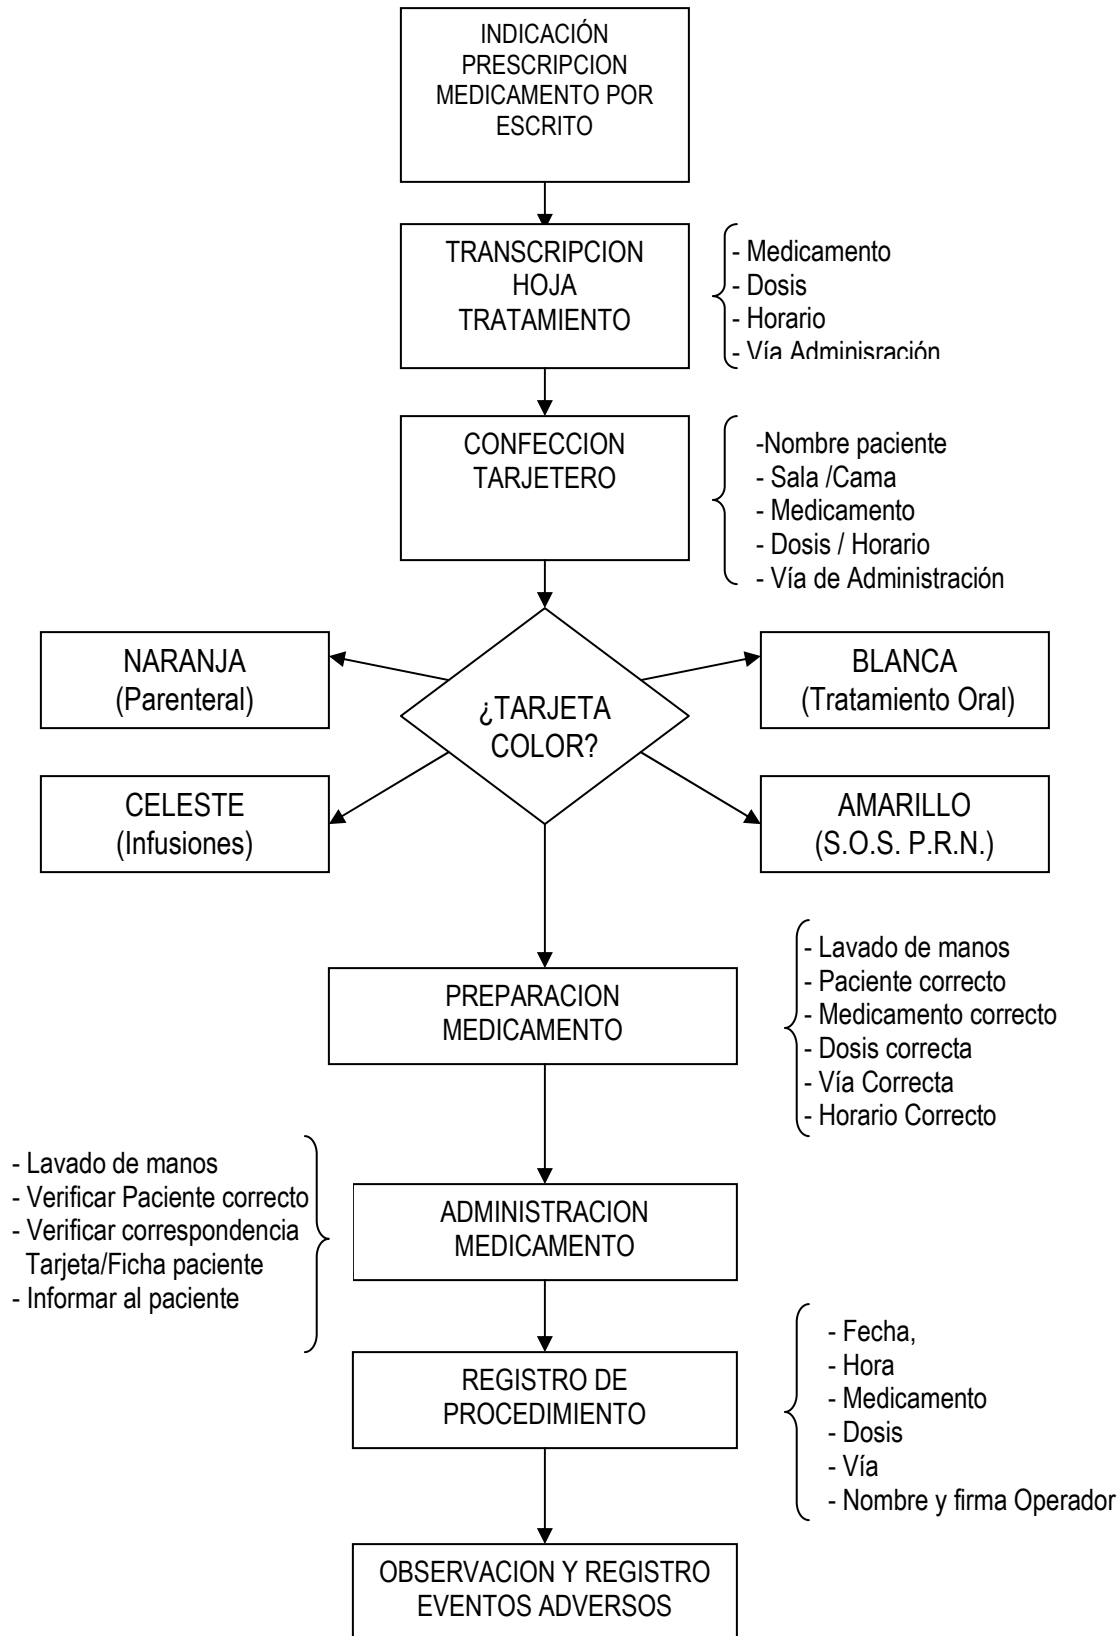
INDICACIÓN PRESCRIPCION MEDICAMENTO POR ESCRITO

TRANSCRIPCION HOJA TRATAMIENTO

- Medicamento
- Dosis
- Horario
- Vía Adminisración

CONFECCION TARJETERO

-Nombre paciente
- Sala /Cama
- Medicamento
- Dosis / Horario
- Vía de Administración

NARANJA (Parenteral)

¿TARJETA COLOR?

BLANCA (Tratamiento Oral)

CELESTE (Infusiones)

AMARILLO (S.O.S. P.R.N.)

- Lavado de manos
- Paciente correcto
- Medicamento correcto
- Dosis correcta
- Vía Correcta
- Horario Correcto

PREPARACION MEDICAMENTO

- Lavado de manos
- Verificar Paciente correcto
- Verificar correspondencia Tarjeta/Ficha paciente
- Informar al paciente

ADMINISTRACION MEDICAMENTO

REGISTRO DE PROCEDIMIENTO

- Fecha,
- Hora
- Medicamento
- Dosis
- Vía
- Nombre y firma Operador

OBSERVACION Y REGISTRO EVENTOS ADVERSOS